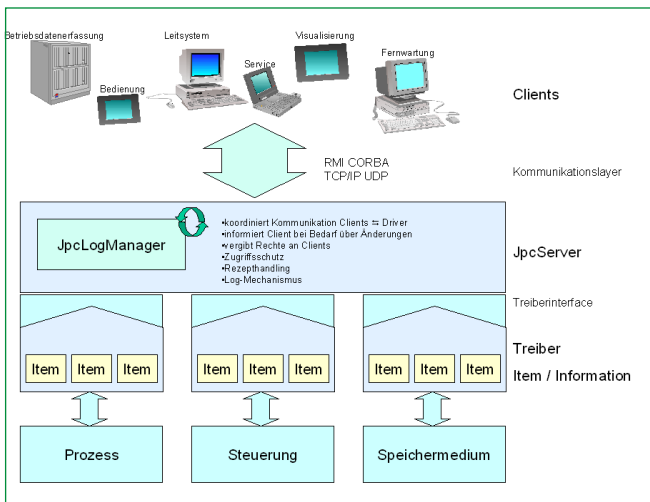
Betriebsdatenerfassung

Leitsystem

Visualisierung

Service

Fernwartung

Bedienung

Clients

RMI CORBA
TCP/IP UDP

Kommunikationslayer

JpcLogManager

•koordiniert Kommunikation Clients ⇆ Driver
•informiert Client bei Bedarf über Änderungen
•vergibt Rechte an Clients
•Zugriffsschutz
•Rezepthandling
•Log-Mechanismus

JpcServer

Treiberinterface

Treiber

Item | Item | Item

Item | Item | Item

Item | Item | Item

Item / Information

Prozess

Steuerung

Speichermedium